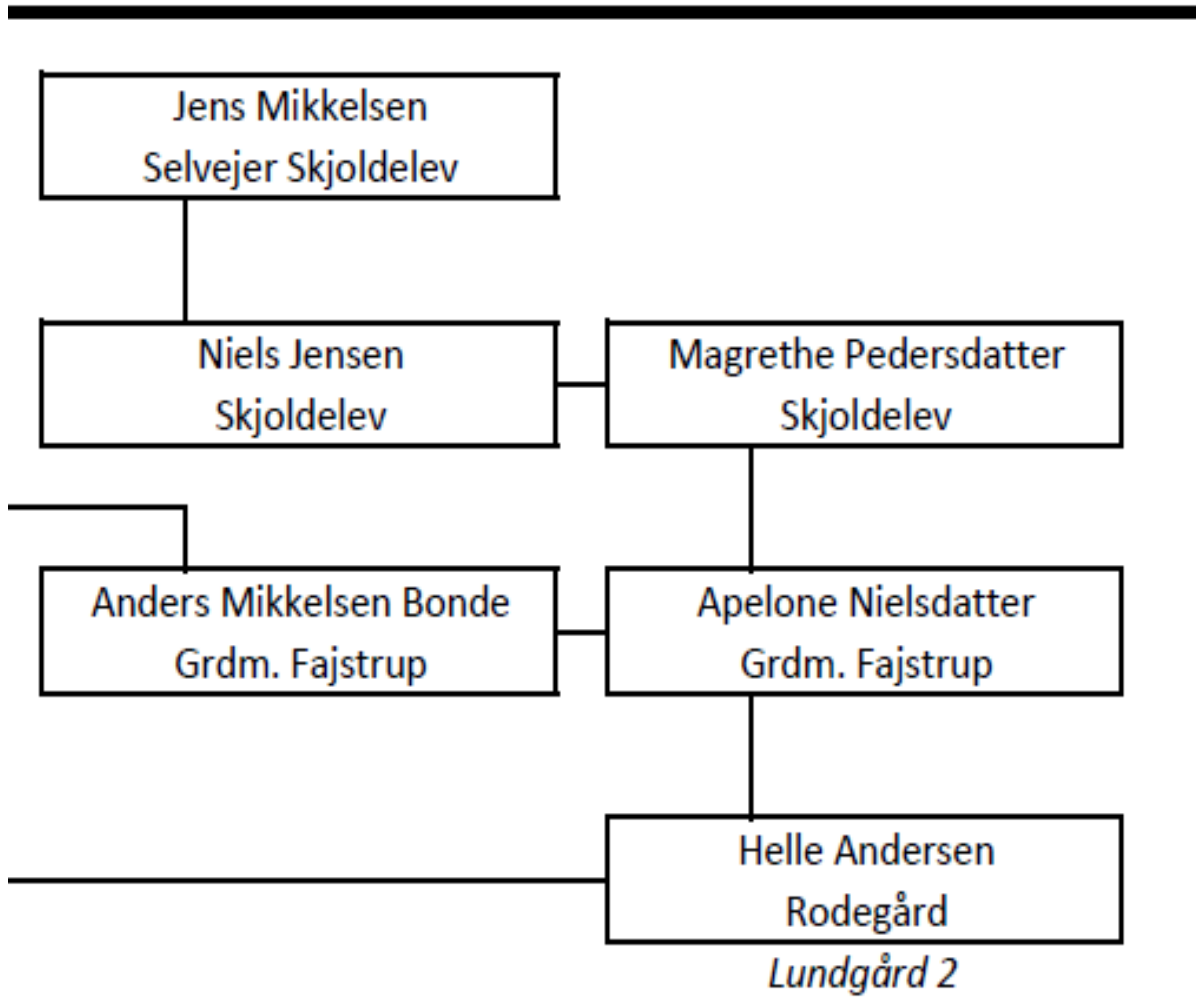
Jens Mikkelsen
Selvejer Skjoldelev

Niels Jensen
Skjoldelev

Magrethe Pedersdatter
Skjoldelev

Anders Mikkelsen Bonde
Grdm. Fajstrup

Apelone Nielsdatter
Grdm. Fajstrup

Helle Andersen
Rodegård

Lundgård 2